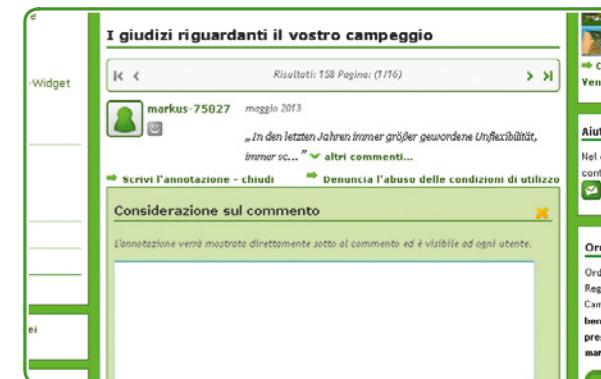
I giudizi riguardanti il vostro campeggio

Risultati: 158 Pagina: (1/16)

markus-75027 maggio 2013

„In den letzten Jahren immer größer gewordene Unflexibilität, immer sc..." altri commenti...

Scrivi l'annotazione - chiudi

Denuncia l'abuso delle condizioni di utilizzo

Considerazione sul commento

L'annotazione verrà mostrata direttamente sotto al commento ed è visibile ad ogni utente.

-Widget

ei

Ven

Aiu

Nel

con

Ord

Ord

Reg

Cam

ben

pres

mar